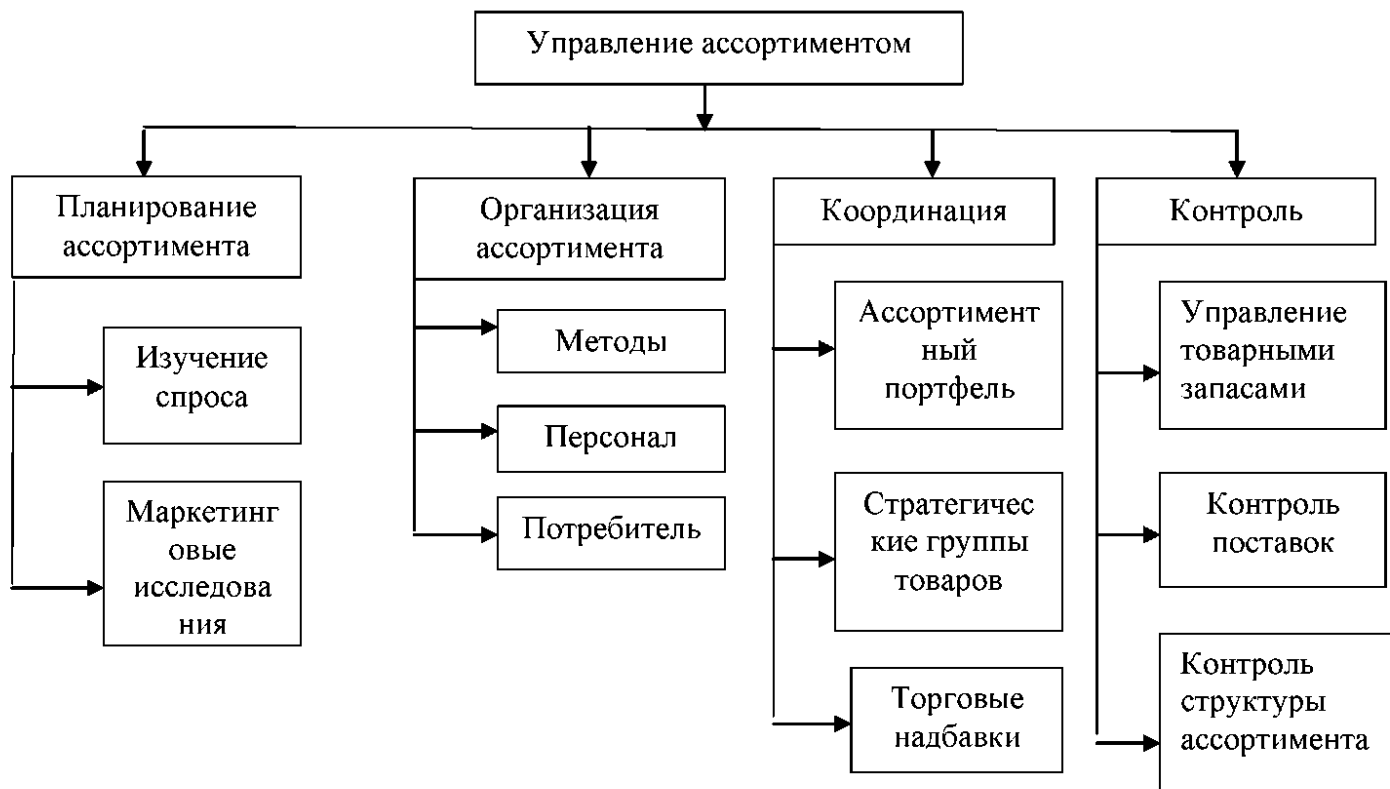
Управление ассортиментом

Планирование ассортимента

Изучение спроса

Маркетинг овые исследова ния

Организация ассортимента

Методы

Персонал

Потребитель

Координация

Ассортимент ный портфель

Стратегичес кие группы товаров

Торговые надбавки

Контроль

Управление товарными запасами

Контроль поставок

Контроль структуры ассортимента